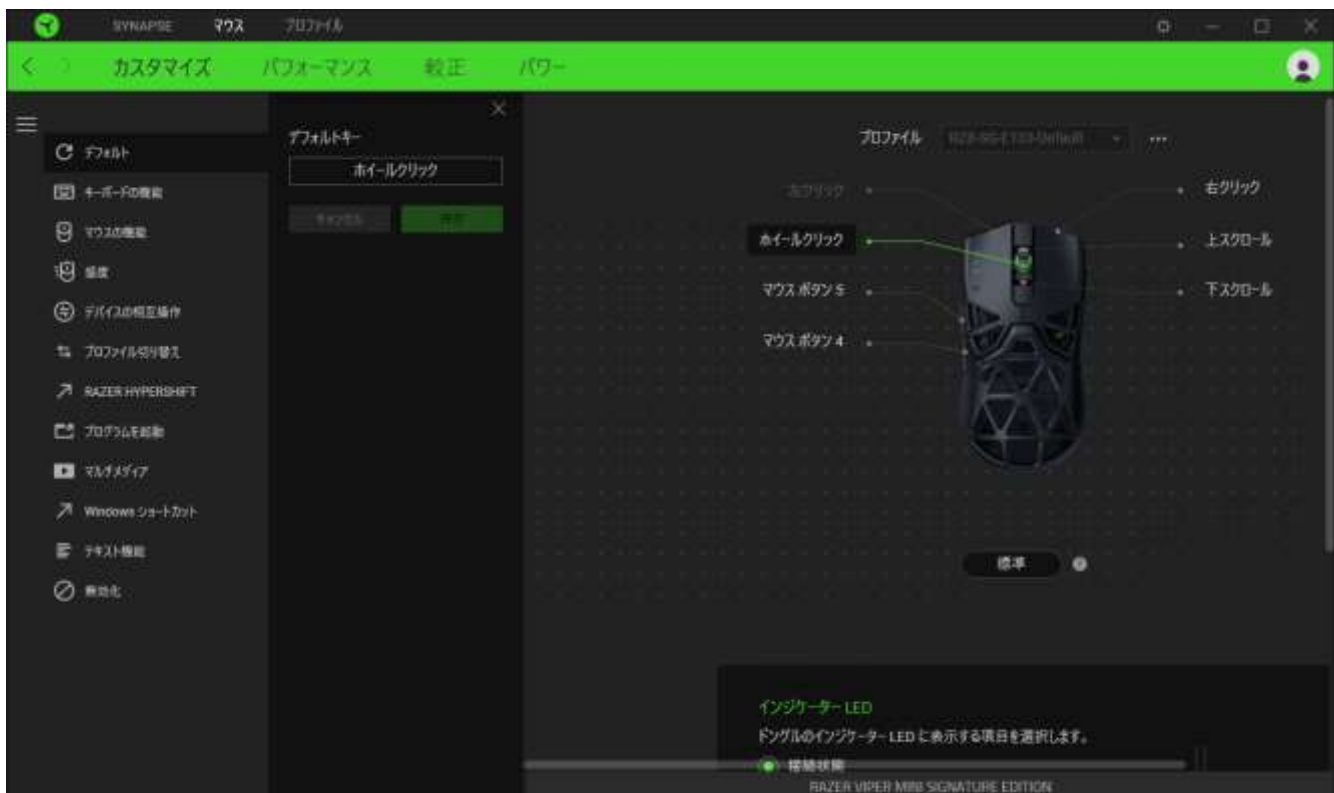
SYNAPSE マウス プロファイル

カスタマイズ パフォーマンス 較正 パワー

デフォルト
キーボードの機能
マウスの機能
感度
デバイスの相互操作
プロファイル切り替え
RAZER HYPERSHIFT
プログラムを起動
マルチメディア
Windows ショートカット
テキスト機能
無効化

デフォルトキー
ホイールクリック
キャンセル 保存

プロファイル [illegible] ···

左クリック
右クリック
ホイールクリック
上スクロール
マウス ボタン 5
下スクロール
マウス ボタン 4

標準

インジケーター LED
ドングルのインジケーター LED に表示する項目を選択します。
接続状態

RAZER VIPER MINI SIGNATURE EDITION